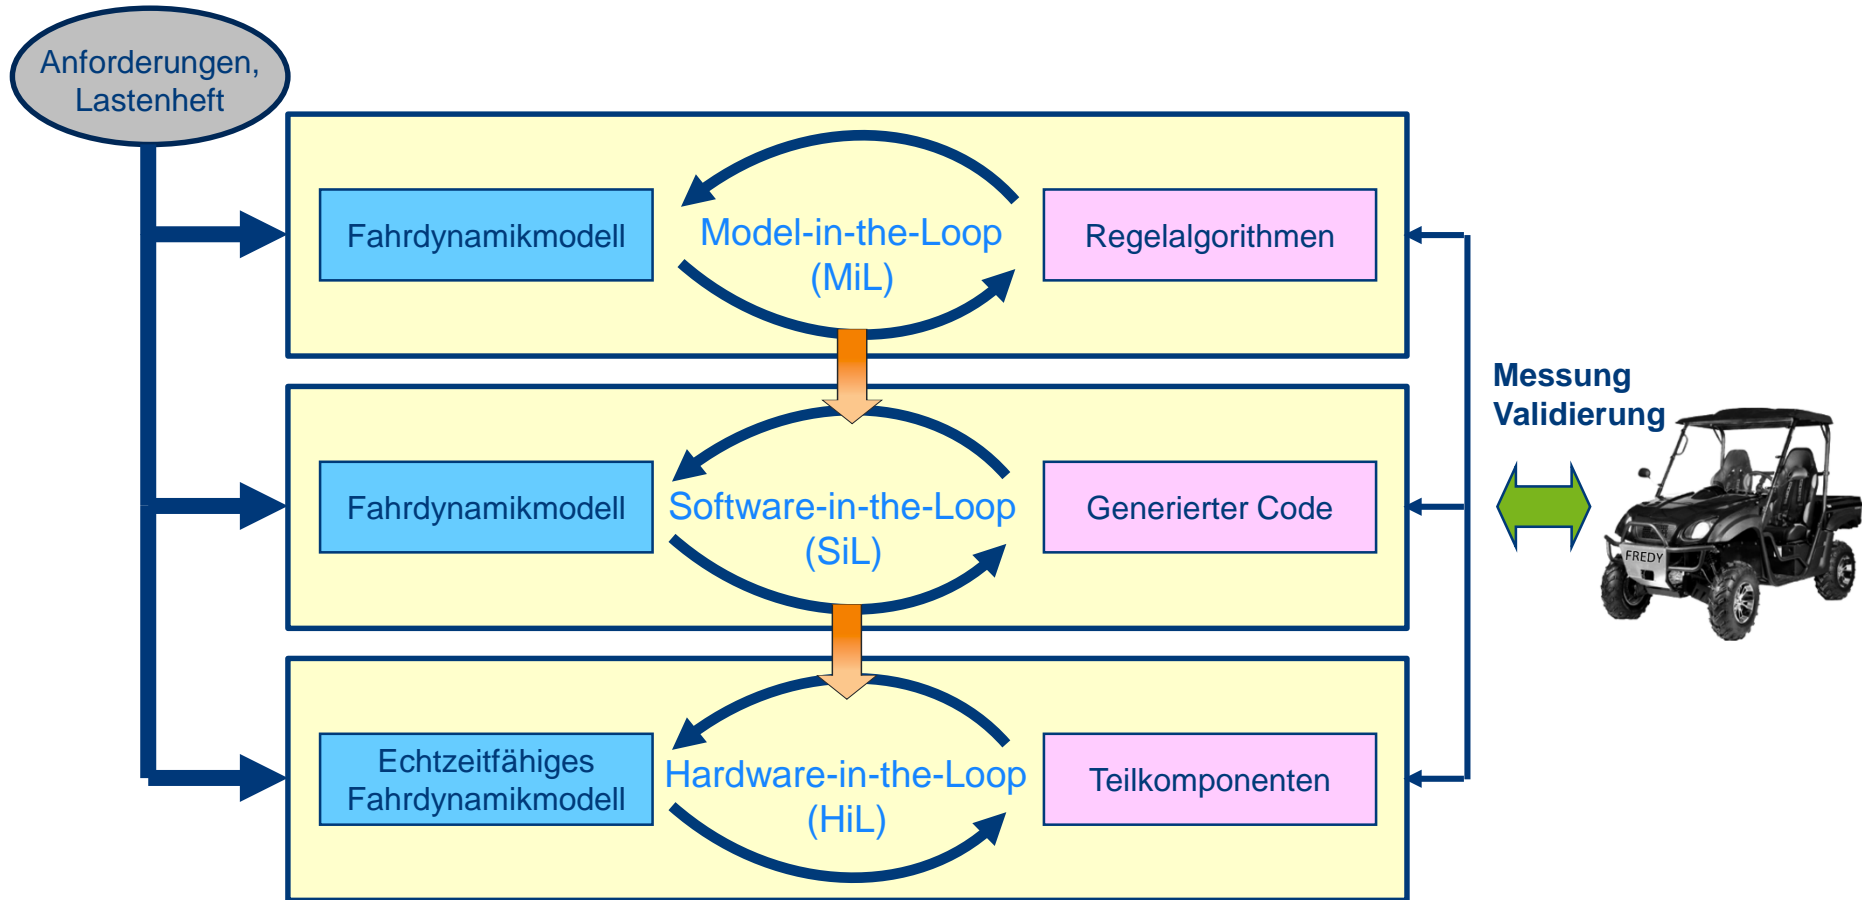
Anforderungen, Lastenheft

Fahrdynamikmodell

Model-in-the-Loop (MiL)

Regelalgorithmen

Fahrdynamikmodell

Software-in-the-Loop (SiL)

Generierter Code

Echtzeitfähiges Fahrdynamikmodell

Hardware-in-the-Loop (HiL)

Teilkomponenten

Messung
Validierung

FREDY